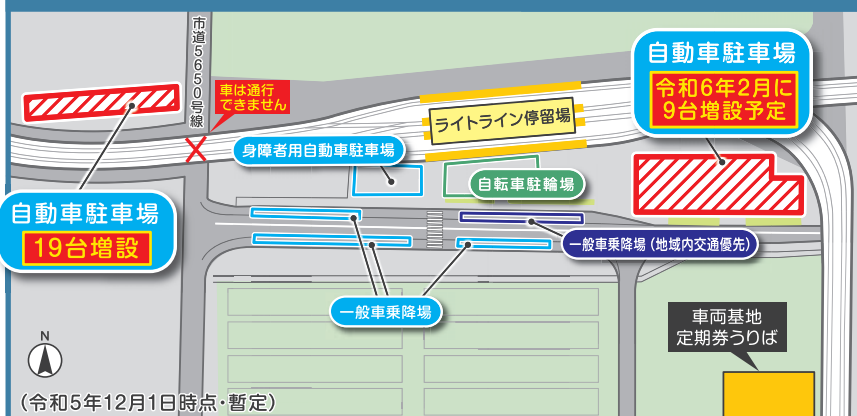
市道5650号線

車は通行できません

自動車駐車場
19台増設

身障者用自動車駐車場

ライトライン停留場

自動車駐車場
令和6年2月に
9台増設予定

自転車駐輪場

一般車乗降場（地域内交通優先）

一般車乗降場

車両基地
定期券うりば

N

（令和5年12月1日時点・暫定）